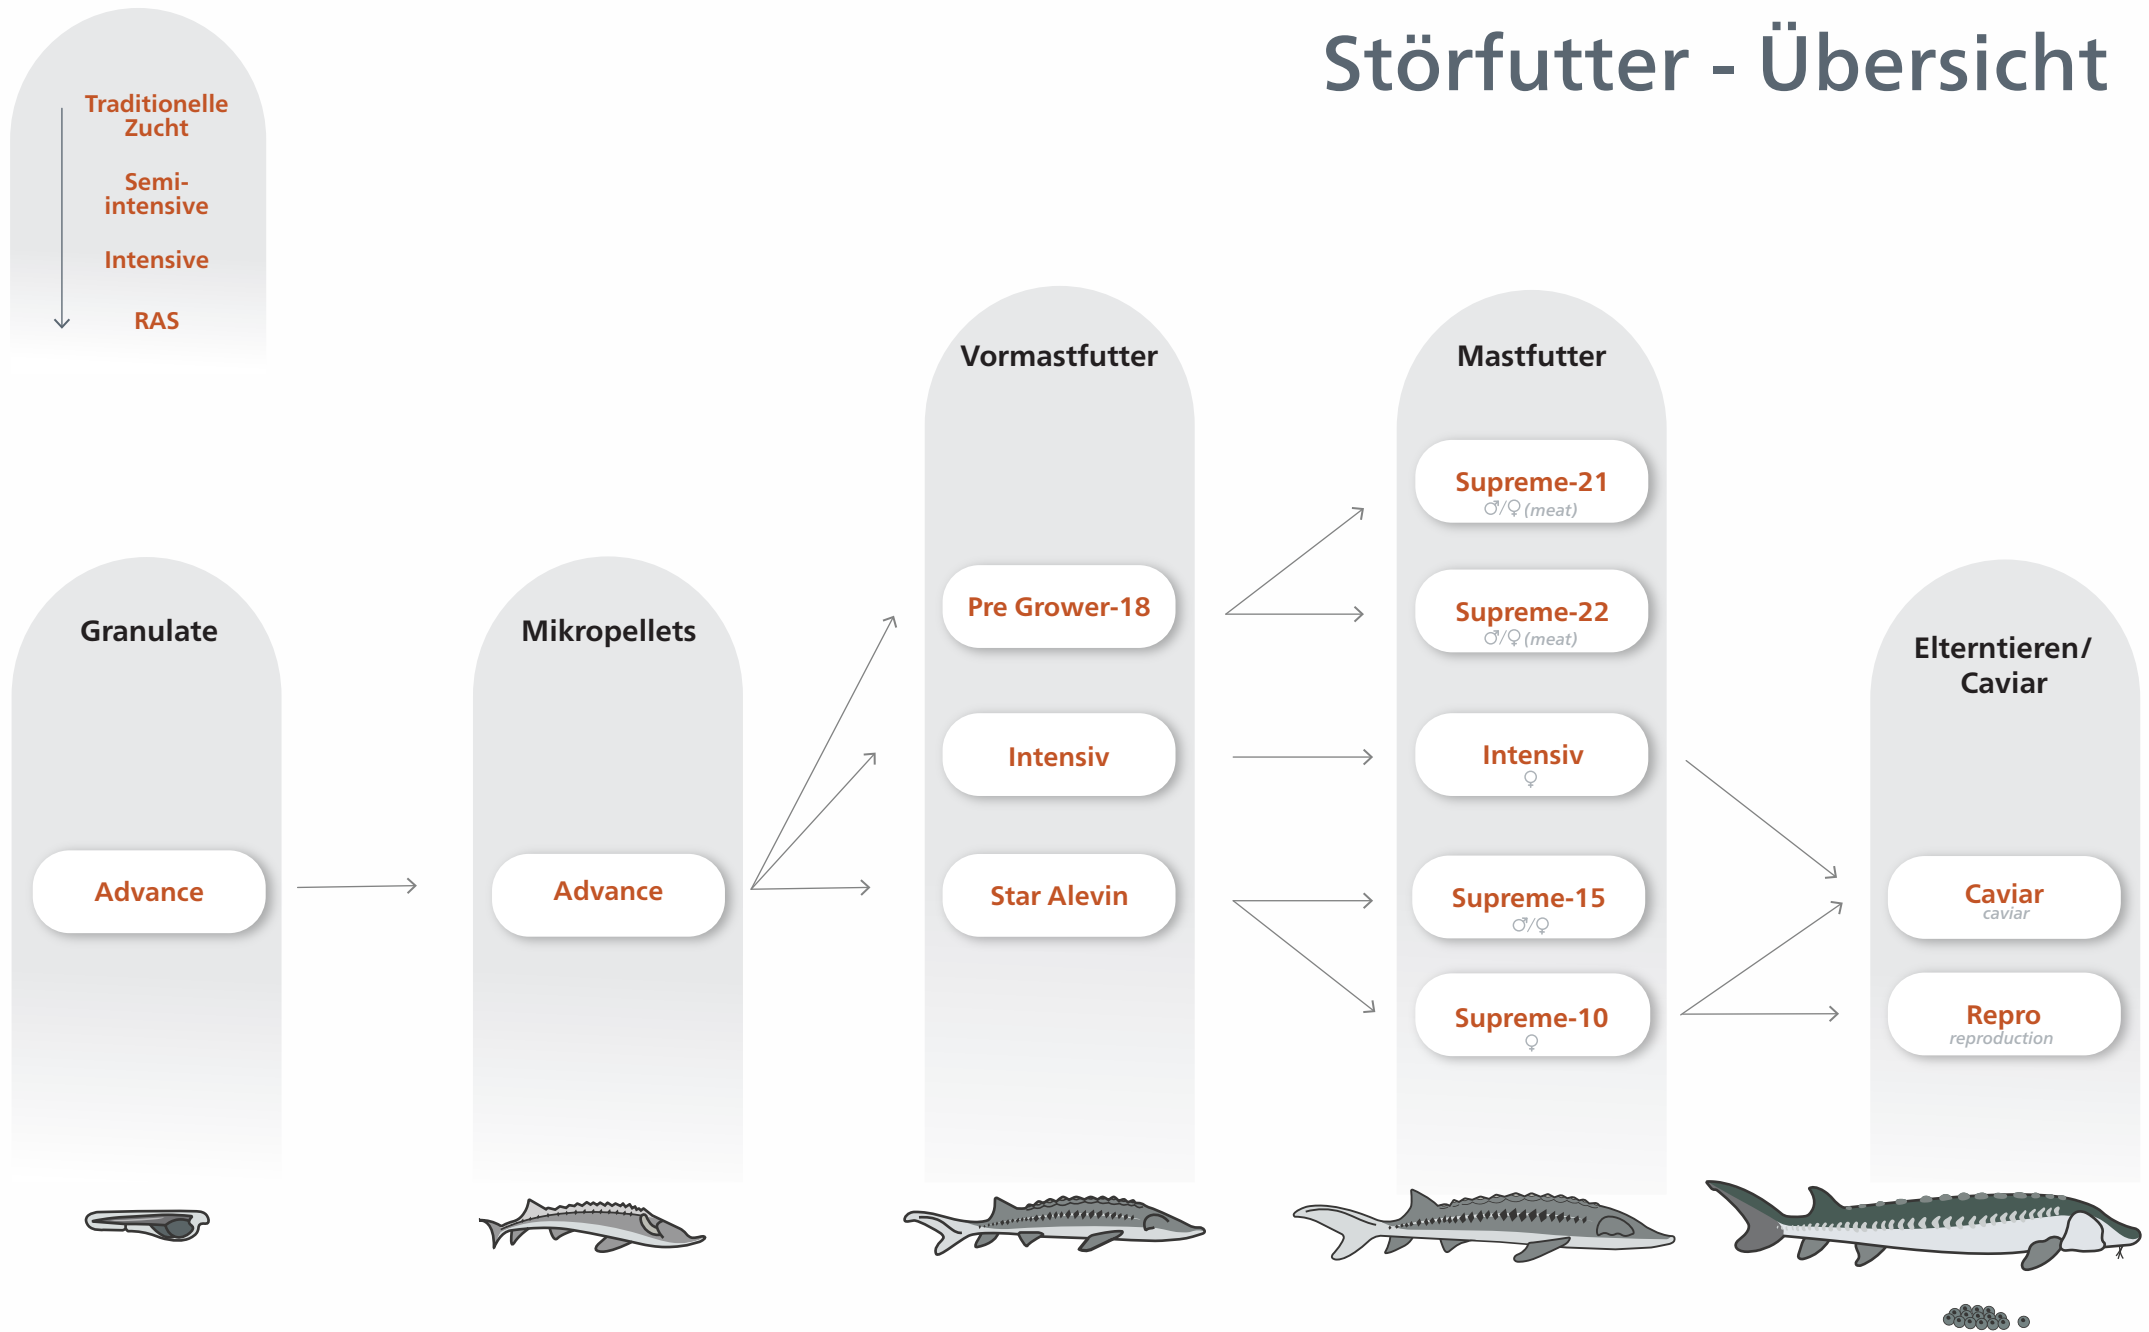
Störfutter - Übersicht

Traditionelle Zucht

Semi-intensive

Intensive

RAS

Granulate

Advance

Mikropellets

Advance

Vormastfutter

Pre Grower-18

Intensiv

Star Alevin

Mastfutter

Supreme-21
♂/♀ (meat)

Supreme-22
♂/♀ (meat)

Intensiv
♀

Supreme-15
♂/♀

Supreme-10
♀

Elterntieren/ Caviar

Caviar
caviar

Repro
reproduction